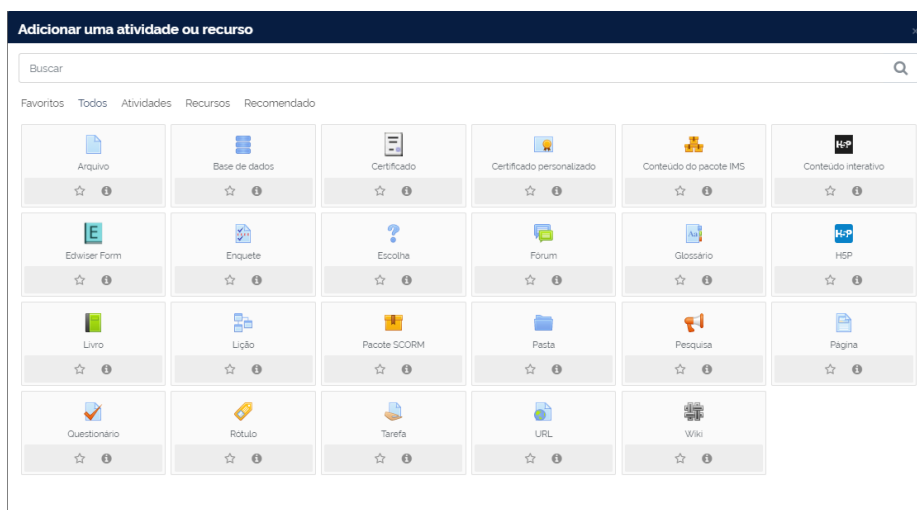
Adicionar uma atividade ou recurso

Buscar

Favoritos Todos Atividades Recursos Recomendado

Arquivo
Base de dados
Certificado
Certificado personalizado
Conteúdo do pacote IMS
H-P
Conteúdo interativo
E
Edwiser Form
Enquete
Escolha
Fórum
Glossário
H-P
H5P
Livro
Lição
Pacote SCORM
Pasta
Pesquisa
Página
Questionário
Rótulo
Tarefa
URL
Wiki